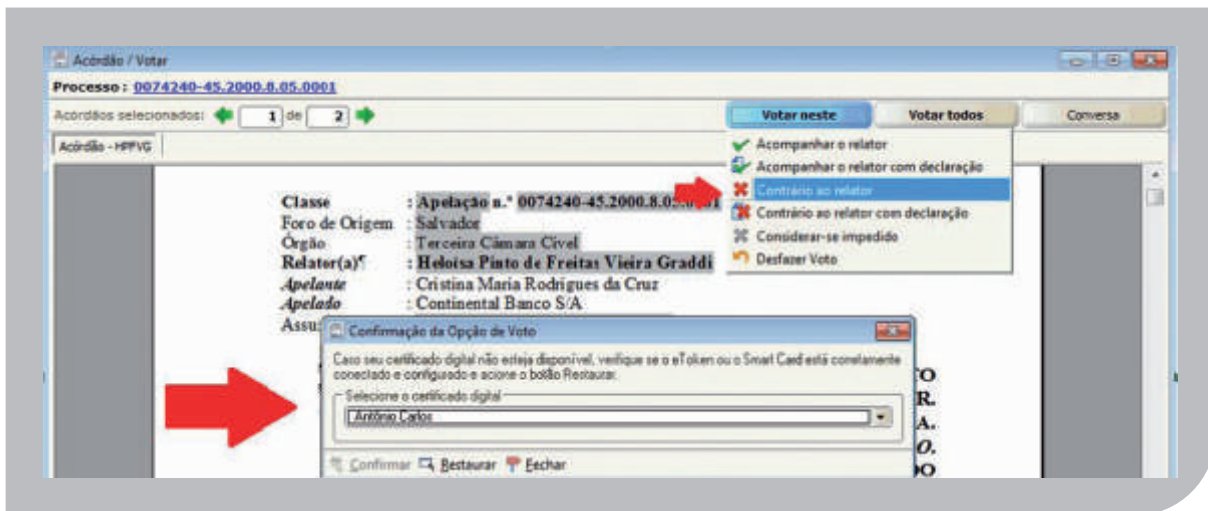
Acórdão / Votar

Processo : 0074240-45.2000.8.05.0001

Acórdãos selecionados: 1 de 2

Votar neste | Votar todos | Conversa

Acórdão - HPFVG

Acompanhar o relator
Acompanhar o relator com declaração
Contrário ao relator
Contrário ao relator com declaração
Considerar-se impedido
Desfazer Voto

Classe : Apelação n.º 0074240-45.2000.8.05.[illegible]
Foro de Origem : Salvador
Órgão : Terceira Câmara Cível
Relator(a)¶ : Heloísa Pinto de Freitas Vieira Graddi
Apelante : Cristina Maria Rodrigues da Cruz
Apelado : Continental Banco S/A
Assu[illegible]

Confirmação da Opção de Voto

Caso seu certificado digital não esteja disponível, verifique se o eToken ou o Smart Card está corretamente conectado e configurado e acione o botão Restaurar.

Selecione o certificado digital
Antônio Carlos

Confirmar | Restaurar | Fechar

O
R.
A.
O.
O